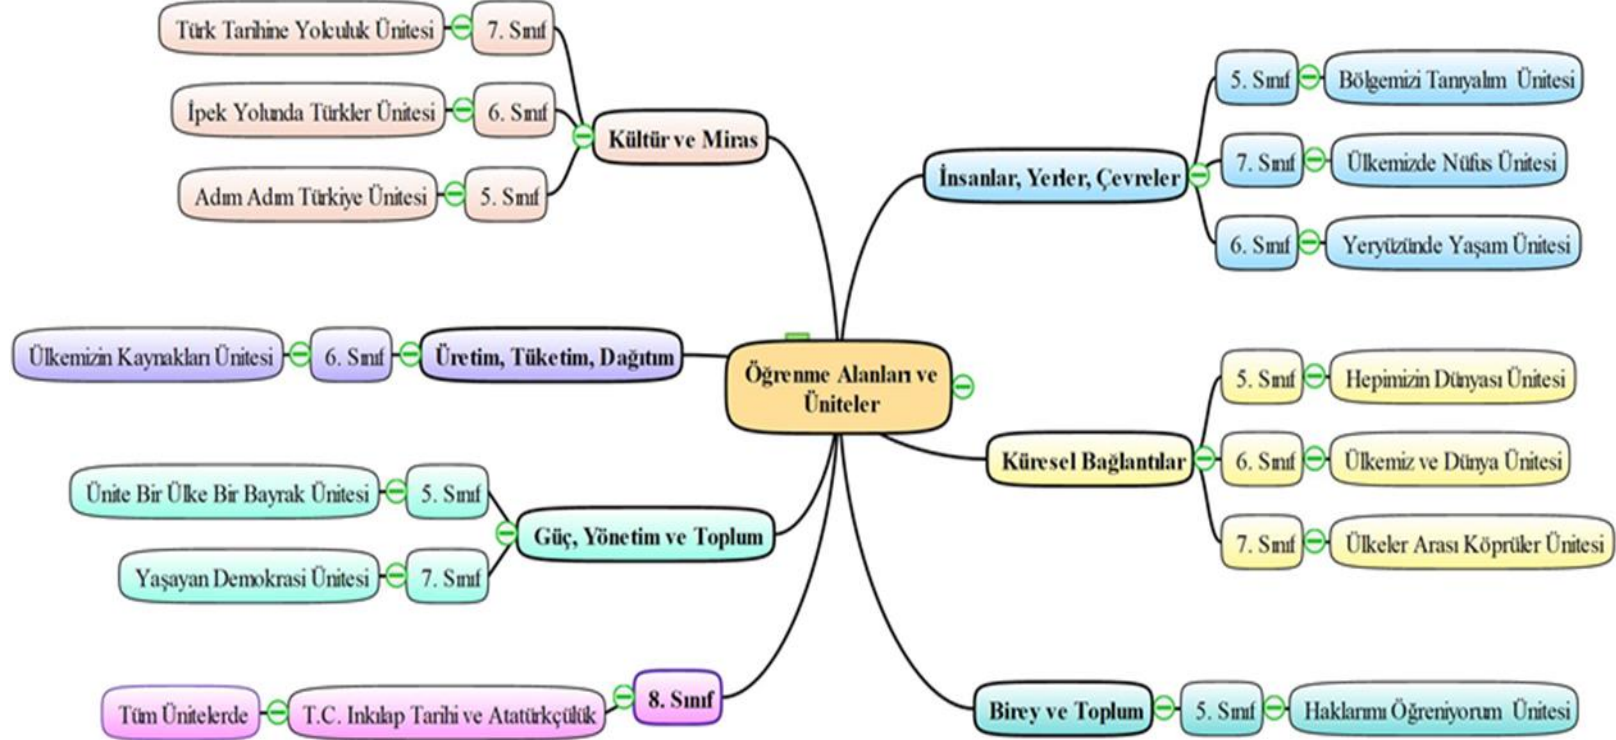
Öğrenme Alanları ve Üniteler

Kültür ve Miras
7. Sınıf
Türk Tarihine Yolculuk Ünitesi
6. Sınıf
İpek Yolunda Türkler Ünitesi
5. Sınıf
Adım Adım Türkiye Ünitesi

İnsanlar, Yerler, Çevreler
5. Sınıf
Bölgemizi Tanıyalım Ünitesi
7. Sınıf
Ülkemizde Nüfus Ünitesi
6. Sınıf
Yeryüzünde Yaşam Ünitesi

Üretim, Tüketim, Dağıtım
6. Sınıf
Ülkemizin Kaynakları Ünitesi

Küresel Bağlantılar
5. Sınıf
Hepimizin Dünyası Ünitesi
6. Sınıf
Ülkemiz ve Dünya Ünitesi
7. Sınıf
Ülkeler Arası Köprüler Ünitesi

Güç, Yönetim ve Toplum
5. Sınıf
Ünite Bir Ülke Bir Bayrak Ünitesi
7. Sınıf
Yaşayan Demokrasi Ünitesi

8. Sınıf
T.C. Inkılap Tarihi ve Atatürkçülük
Tüm Ünitelerde

Birey ve Toplum
5. Sınıf
Haklarımı Öğreniyorum Ünitesi